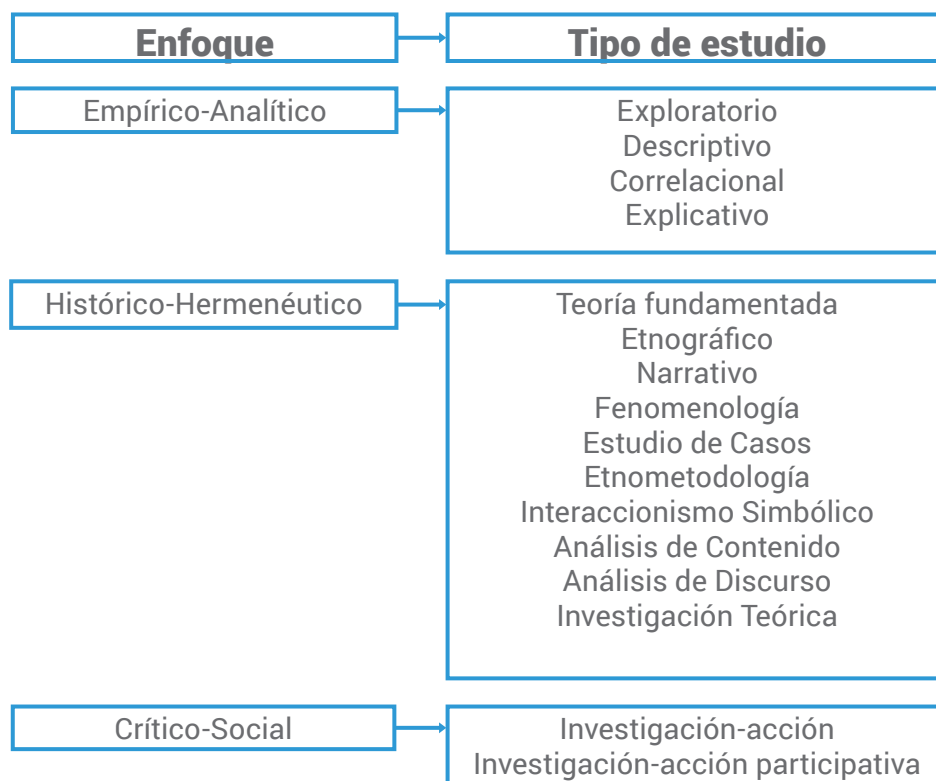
Enfoque

Tipo de estudio

Empírico-Analítico

Exploratorio
Descriptivo
Correlacional
Explicativo

Histórico-Hermenéutico

Teoría fundamentada
Etnográfico
Narrativo
Fenomenología
Estudio de Casos
Etnometodología
Interaccionismo Simbólico
Análisis de Contenido
Análisis de Discurso
Investigación Teórica

Crítico-Social

Investigación-acción
Investigación-acción participativa